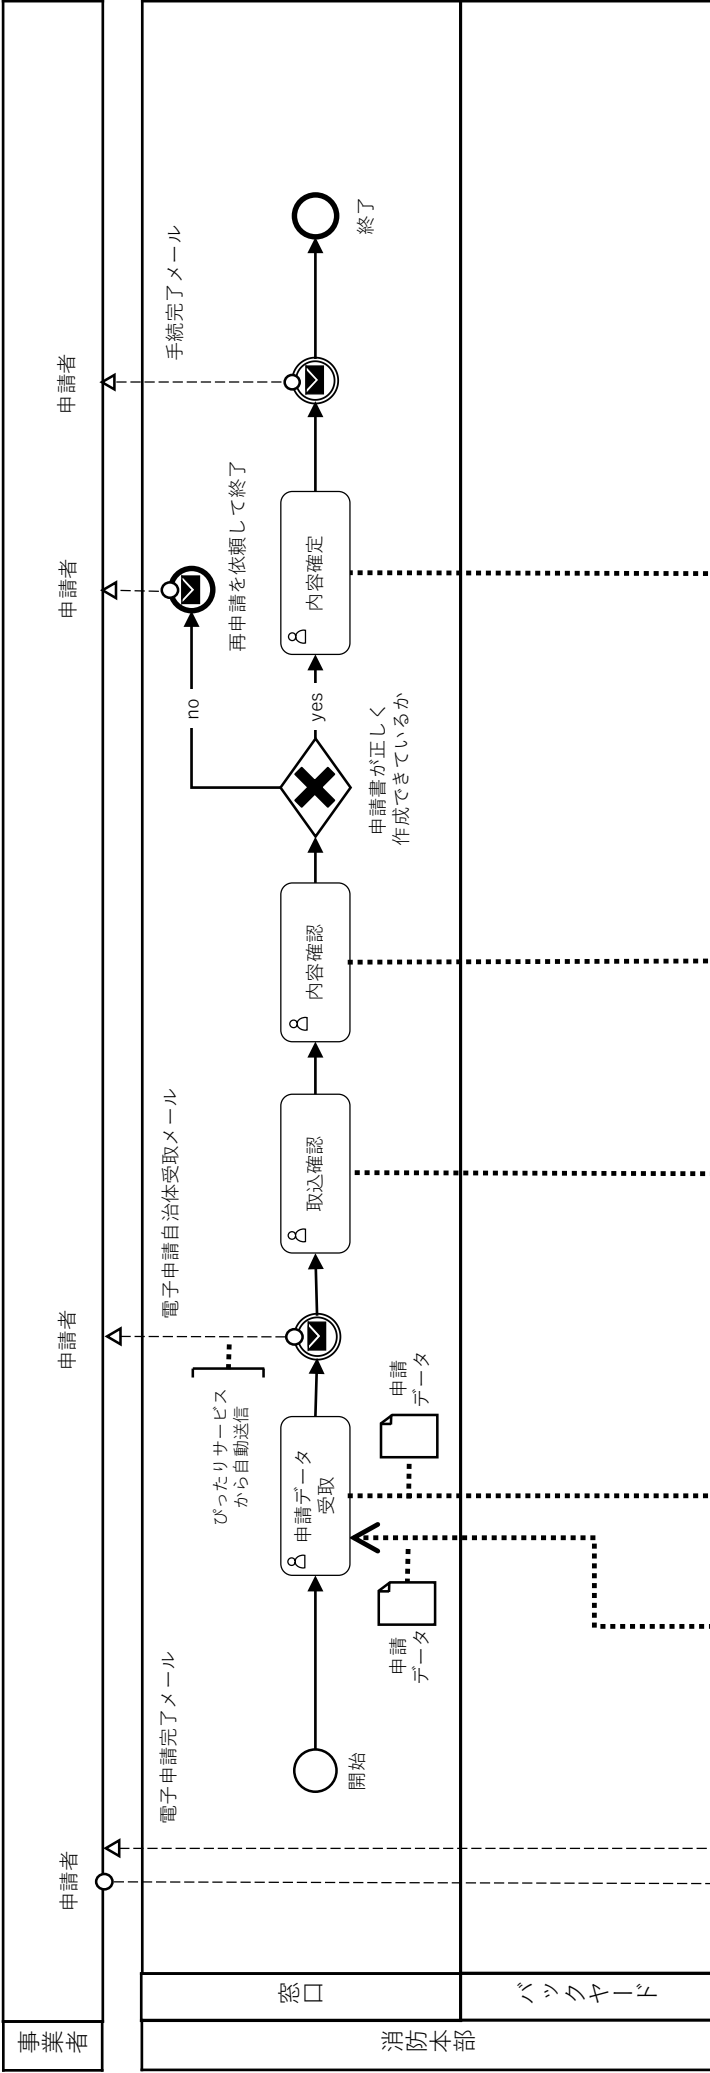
事業者

申請者

申請者

申請者

申請者

消防本部

窓口

バックヤード

電子申請完了メール

開始

申請データ

申請データ受取

申請データ

ぴったりサービスから自動送信

電子申請自治体受取メール

取込確認

内容確認

申請書が正しく作成できているか

no

yes

再申請を依頼して終了

内容確定

手続完了メール

終了